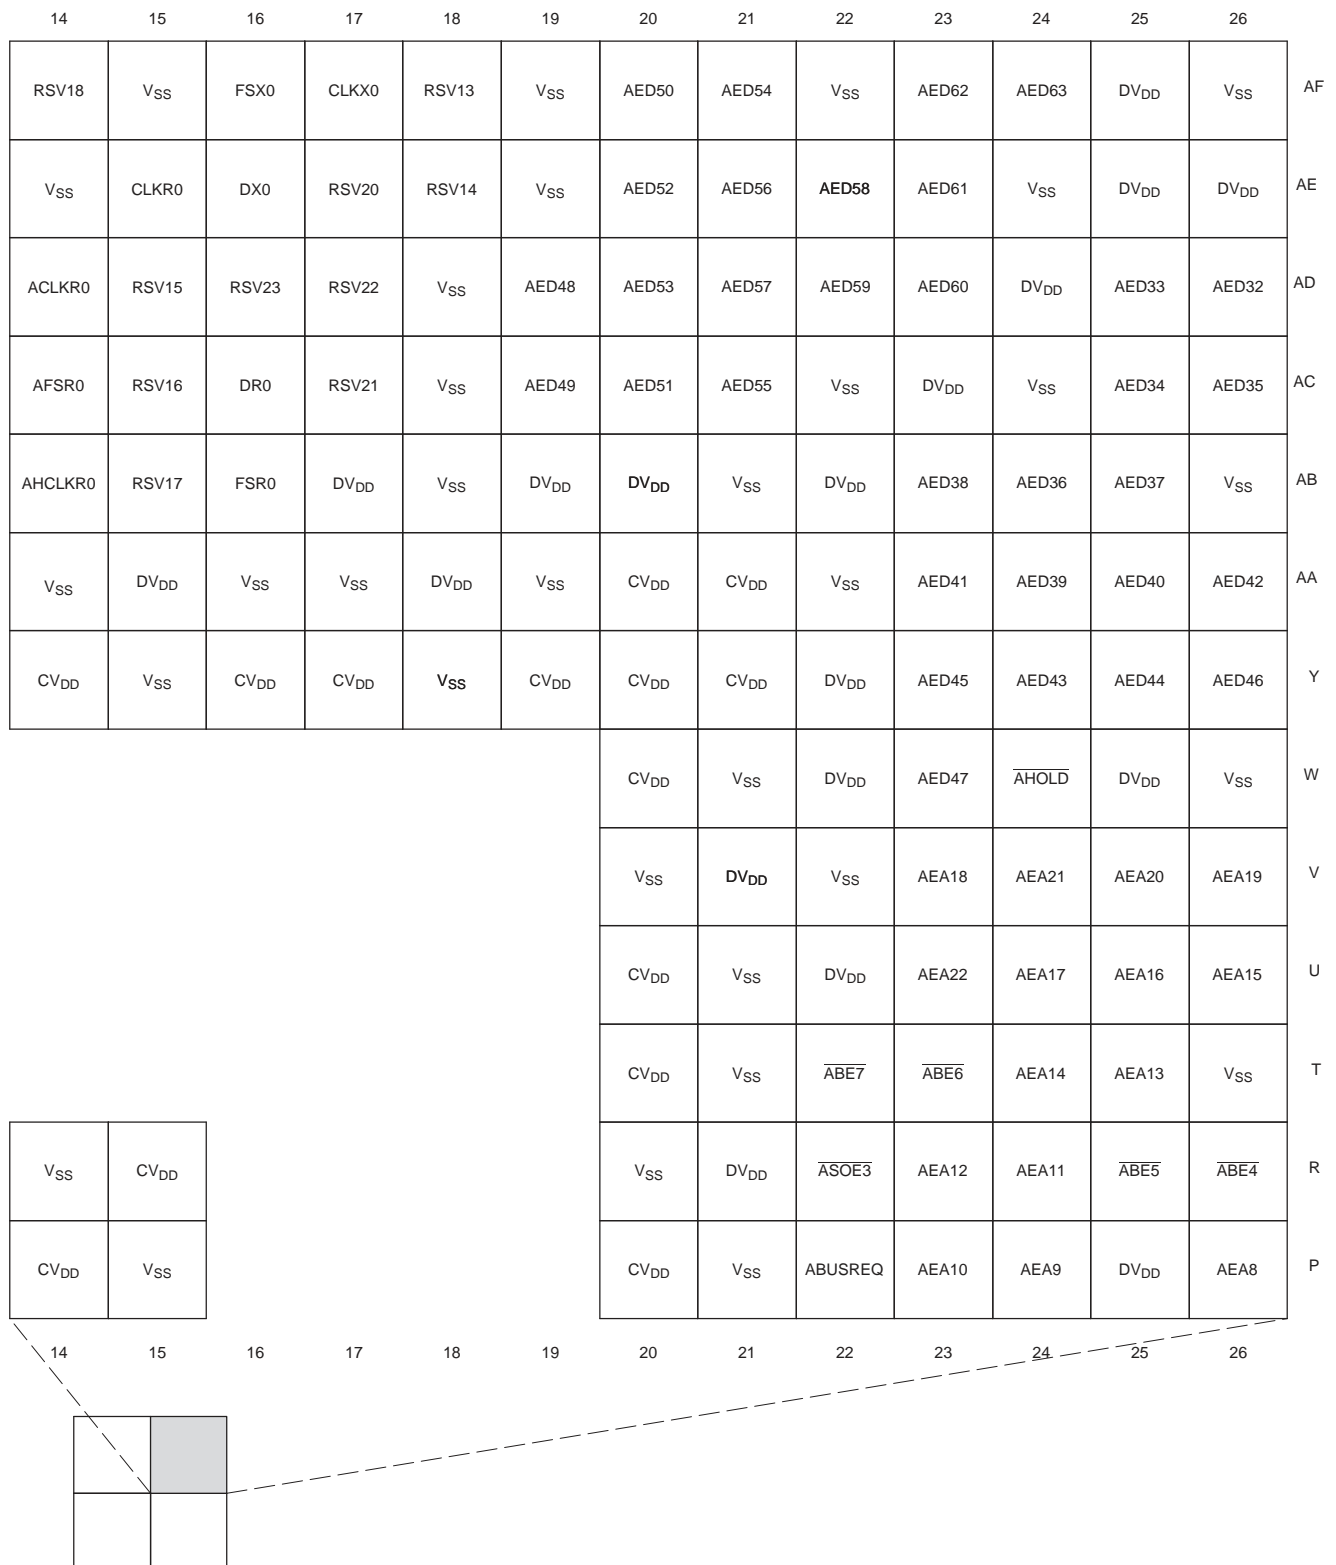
| 14 | 15 | 16 | 17 | 18 | 19 | 20 | 21 | 22 | 23 | 24 | 25 | 26 | |
|---|---|---|---|---|---|---|---|---|---|---|---|---|---|
| RSV18 | $V_{SS}$ | FSX0 | CLKX0 | RSV13 | $V_{SS}$ | AED50 | AED54 | $V_{SS}$ | AED62 | AED63 | $DV_{DD}$ | $V_{SS}$ | AF |
| $V_{SS}$ | CLKR0 | DX0 | RSV20 | RSV14 | $V_{SS}$ | AED52 | AED56 | AED58 | AED61 | $V_{SS}$ | $DV_{DD}$ | $DV_{DD}$ | AE |
| ACLKR0 | RSV15 | RSV23 | RSV22 | $V_{SS}$ | AED48 | AED53 | AED57 | AED59 | AED60 | $DV_{DD}$ | AED33 | AED32 | AD |
| AFSR0 | RSV16 | DR0 | RSV21 | $V_{SS}$ | AED49 | AED51 | AED55 | $V_{SS}$ | $DV_{DD}$ | $V_{SS}$ | AED34 | AED35 | AC |
| AHCLKR0 | RSV17 | FSR0 | $DV_{DD}$ | $V_{SS}$ | $DV_{DD}$ | $DV_{DD}$ | $V_{SS}$ | $DV_{DD}$ | AED38 | AED36 | AED37 | $V_{SS}$ | AB |
| $V_{SS}$ | $DV_{DD}$ | $V_{SS}$ | $V_{SS}$ | $DV_{DD}$ | $V_{SS}$ | $CV_{DD}$ | $CV_{DD}$ | $V_{SS}$ | AED41 | AED39 | AED40 | AED42 | AA |
| $CV_{DD}$ | $V_{SS}$ | $CV_{DD}$ | $CV_{DD}$ | $V_{SS}$ | $CV_{DD}$ | $CV_{DD}$ | $CV_{DD}$ | $DV_{DD}$ | AED45 | AED43 | AED44 | AED46 | Y |
| | | | | | | $CV_{DD}$ | $V_{SS}$ | $DV_{DD}$ | AED47 | $\overline{AHOLD}$ | $DV_{DD}$ | $V_{SS}$ | W |
| | | | | | | $V_{SS}$ | $DV_{DD}$ | $V_{SS}$ | AEA18 | AEA21 | AEA20 | AEA19 | V |
| | | | | | | $CV_{DD}$ | $V_{SS}$ | $DV_{DD}$ | AEA22 | AEA17 | AEA16 | AEA15 | U |
| | | | | | | $CV_{DD}$ | $V_{SS}$ | $\overline{ABE7}$ | $\overline{ABE6}$ | AEA14 | AEA13 | $V_{SS}$ | T |
| $V_{SS}$ | $CV_{DD}$ | | | | | $V_{SS}$ | $DV_{DD}$ | $\overline{ASOE3}$ | AEA12 | AEA11 | $\overline{ABE5}$ | $\overline{ABE4}$ | R |
| $CV_{DD}$ | $V_{SS}$ | | | | | $CV_{DD}$ | $V_{SS}$ | ABUSREQ | AEA10 | AEA9 | $DV_{DD}$ | AEA8 | P |
| 14 | 15 | 16 | 17 | 18 | 19 | 20 | 21 | 22 | 23 | 24 | 25 | 26 | |